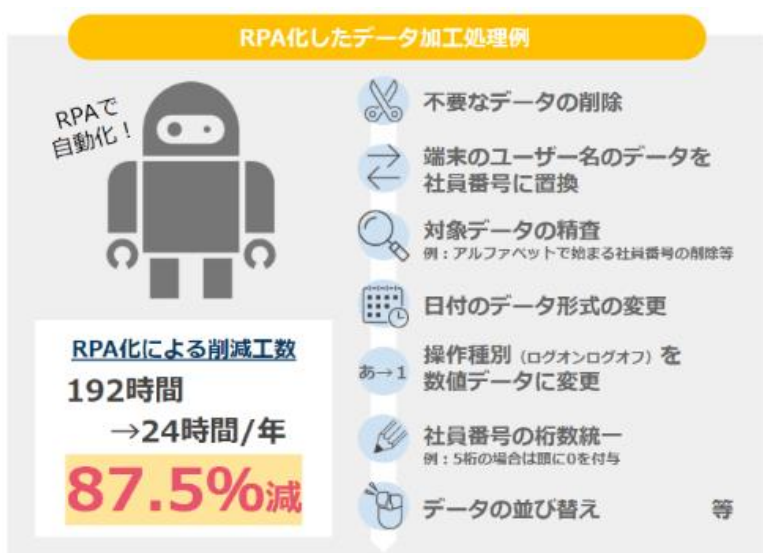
RPA化したデータ加工処理例

RPAで
自動化！

RPA化による削減工数
192時間
→24時間/年
87.5%減

不要なデータの削除

端末のユーザー名のデータを社員番号に置換

対象データの精査
例：アルファベットで始まる社員番号の削除等

日付のデータ形式の変更

あ→1
操作種別（ログオンログオフ）を数値データに変更

社員番号の桁数統一
例：5桁の場合は頭に0を付与

データの並び替え　等